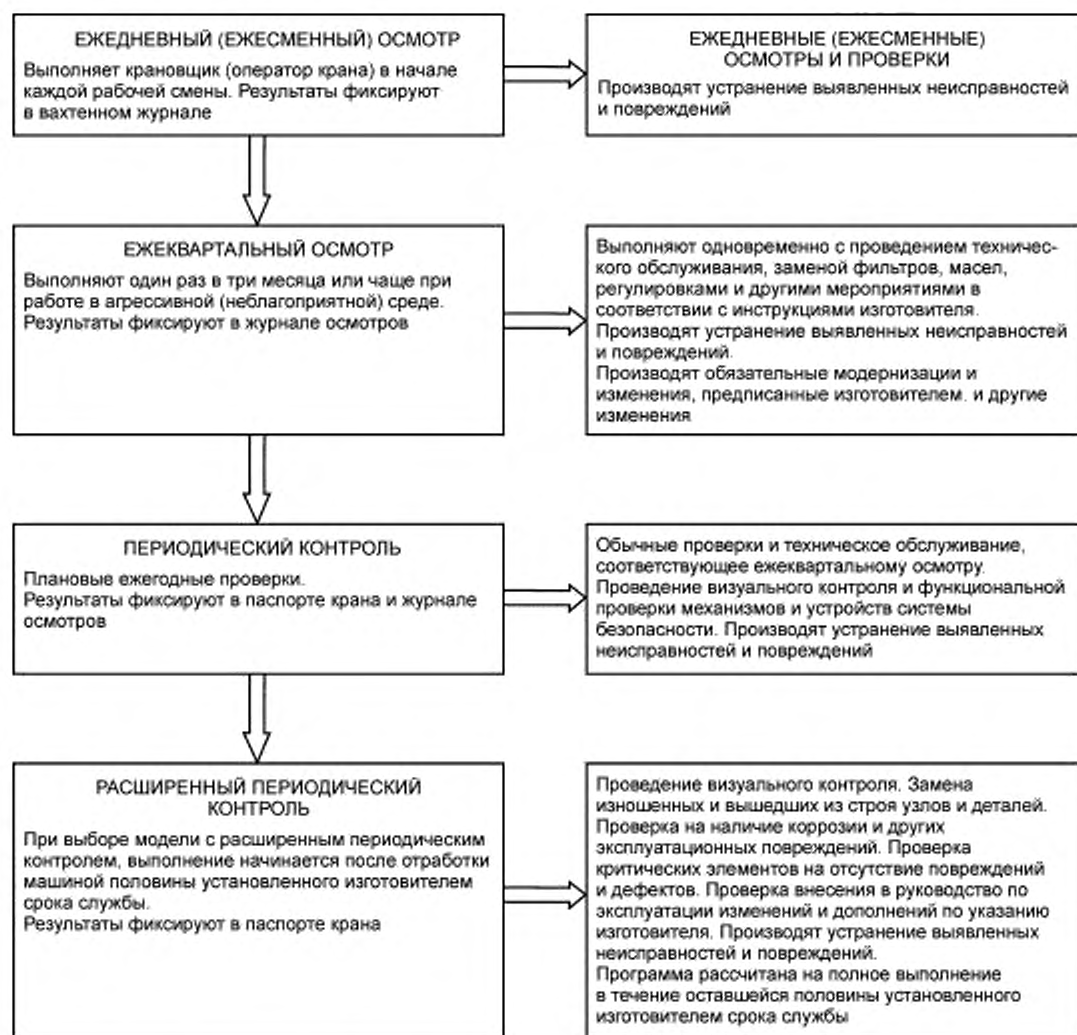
ЕЖЕДНЕВНЫЙ (ЕЖЕСМЕННЫЙ) ОСМОТР
Выполняет крановщик (оператор крана) в начале каждой рабочей смены. Результаты фиксируют в вахтенном журнале

ЕЖЕДНЕВНЫЕ (ЕЖЕСМЕННЫЕ) ОСМОТРЫ И ПРОВЕРКИ
Производят устранение выявленных неисправностей и повреждений

ЕЖЕКВАРТАЛЬНЫЙ ОСМОТР
Выполняют один раз в три месяца или чаще при работе в агрессивной (неблагоприятной) среде. Результаты фиксируют в журнале осмотров

Выполняют одновременно с проведением технического обслуживания, заменой фильтров, масел, регулировками и другими мероприятиями в соответствии с инструкциями изготовителя.
Производят устранение выявленных неисправностей и повреждений.
Производят обязательные модернизации и изменения, предписанные изготовителем. и другие изменения

ПЕРИОДИЧЕСКИЙ КОНТРОЛЬ
Плановые ежегодные проверки.
Результаты фиксируют в паспорте крана и журнале осмотров

Обычные проверки и техническое обслуживание, соответствующее ежеквартальному осмотру.
Проведение визуального контроля и функциональной проверки механизмов и устройств системы безопасности. Производят устранение выявленных неисправностей и повреждений

РАСШИРЕННЫЙ ПЕРИОДИЧЕСКИЙ КОНТРОЛЬ
При выборе модели с расширенным периодическим контролем, выполнение начинается после отработки машиной половины установленного изготовителем срока службы.
Результаты фиксируют в паспорте крана

Проведение визуального контроля. Замена изношенных и вышедших из строя узлов и деталей. Проверка на наличие коррозии и других эксплуатационных повреждений. Проверка критических элементов на отсутствие повреждений и дефектов. Проверка внесения в руководство по эксплуатации изменений и дополнений по указанию изготовителя. Производят устранение выявленных неисправностей и повреждений.
Программа рассчитана на полное выполнение в течение оставшейся половины установленного изготовителем срока службы